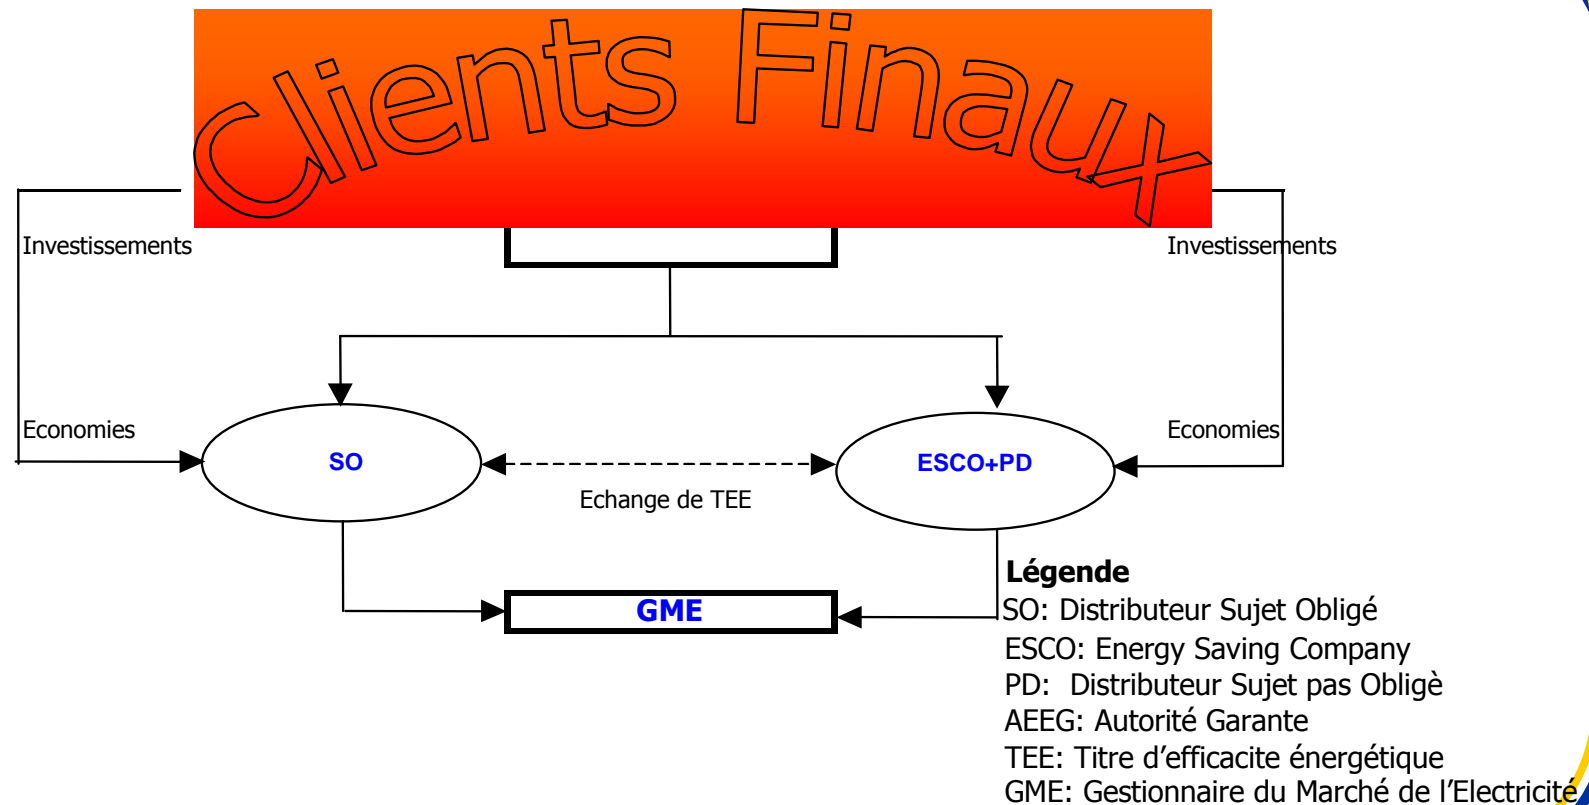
Clients Finaux

Investissements

Investissements

Economies

Economies

SO

ESCO+PD

Echange de TEE

GME

Légende
SO: Distributeur Sujet Obligé
ESCO: Energy Saving Company
PD: Distributeur Sujet pas Obligè
AEEG: Autorité Garante
TEE: Titre d'efficacite énergétique
GME: Gestionnaire du Marché de l'Electricité